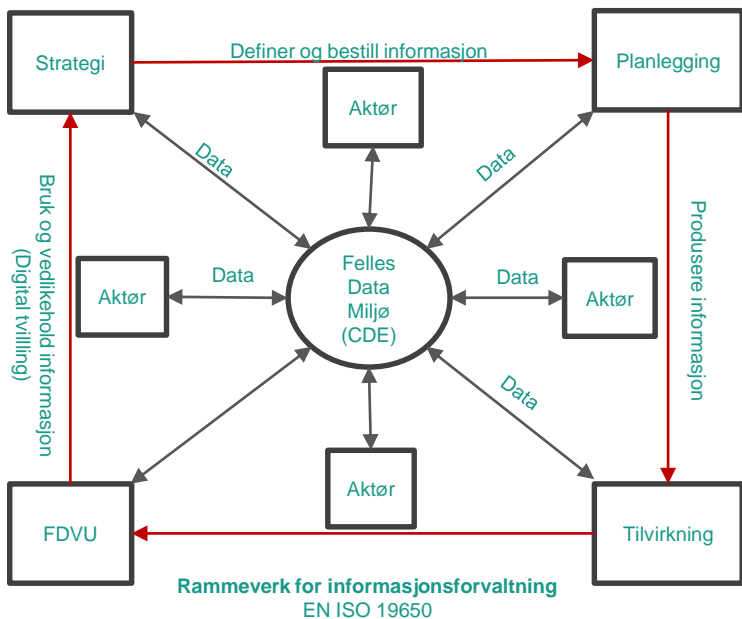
Strategi

Definer og bestill informasjon

Planlegging

Aktør

Data

Data

Bruk og vedlikehold informasjon (Digital tvilling)

Produsere informasjon

Aktør

Data

Felles Data Miljø (CDE)

Data

Aktør

Data

Aktør

FDVU

Tilvirkning

**Rammeverk for informasjonsforvaltning**
EN ISO 19650